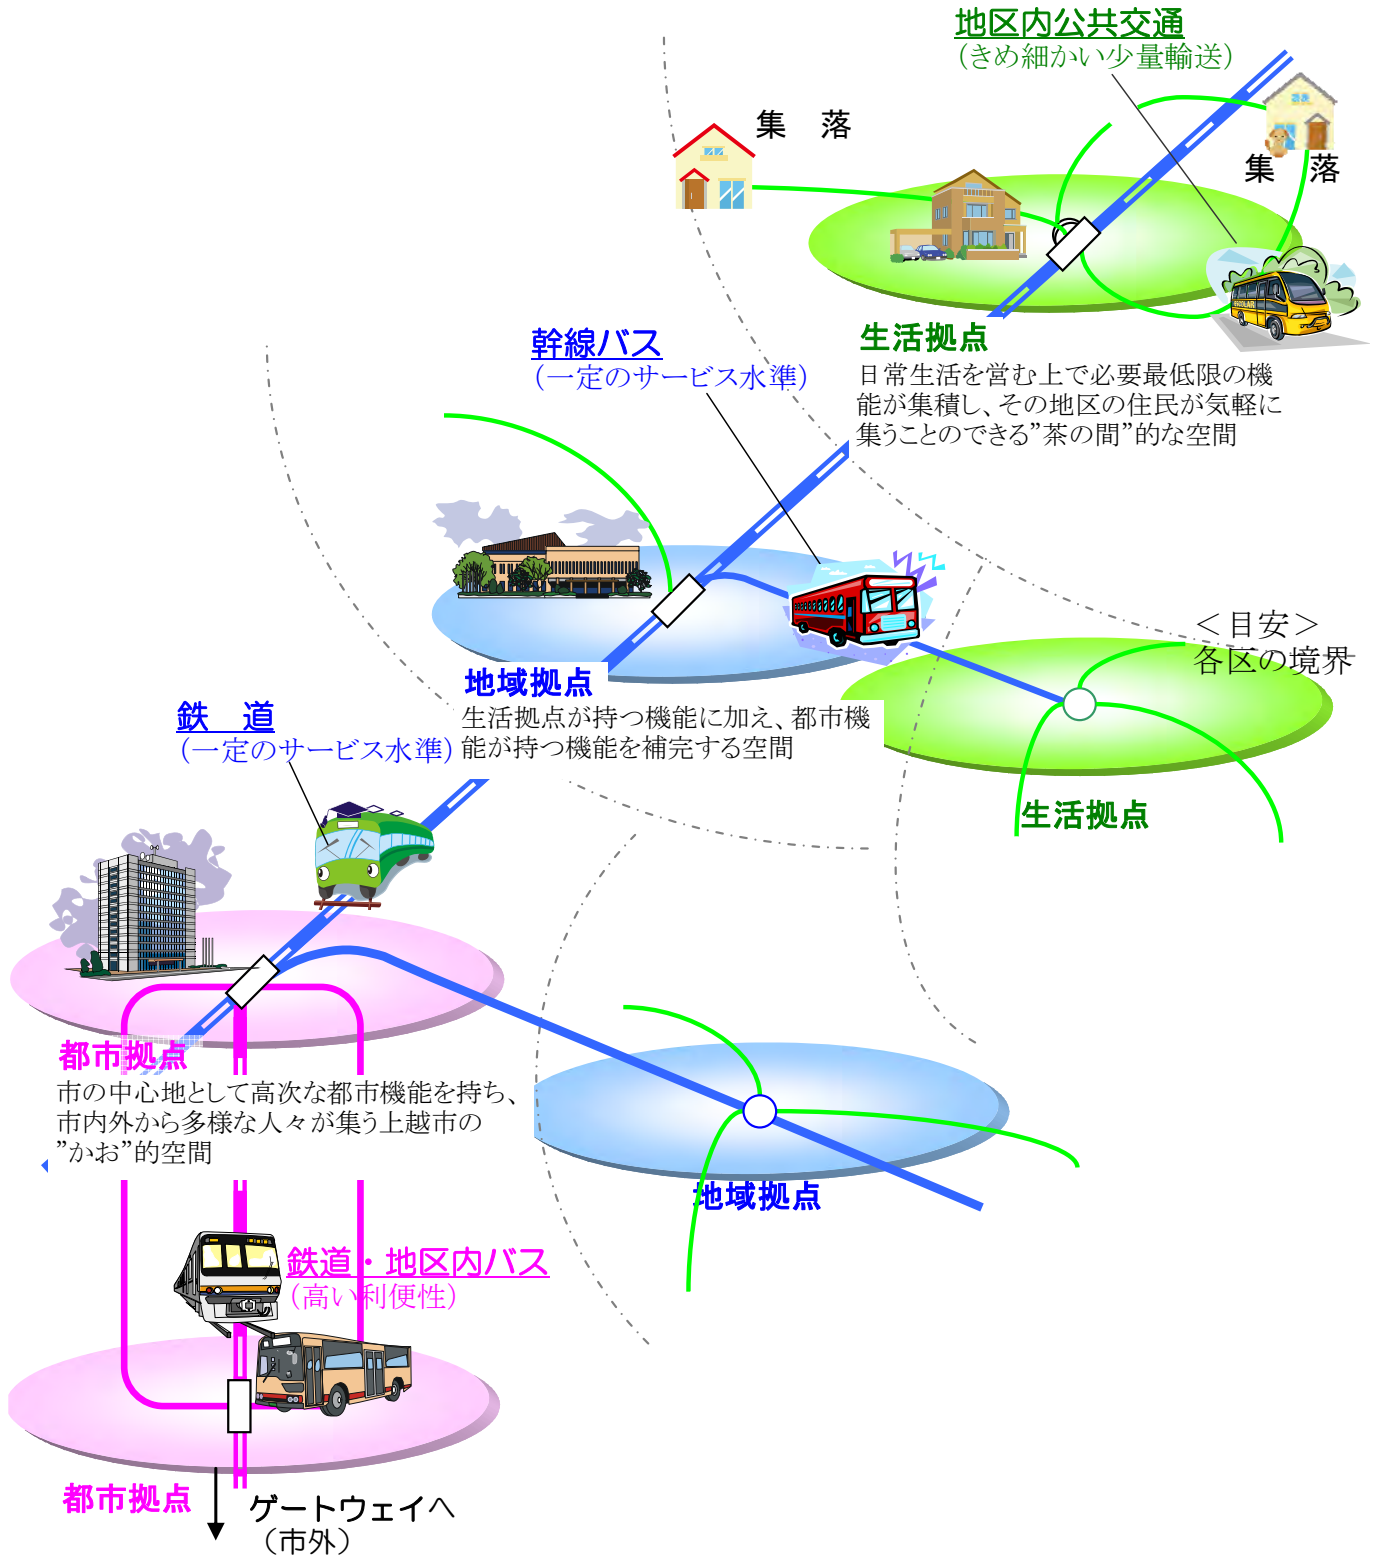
地区内公共交通
（きめ細かい少量輸送）

集　落

集　落

生活拠点
日常生活を営む上で必要最低限の機能が集積し、その地区の住民が気軽に集うことのできる”茶の間”的な空間

幹線バス
（一定のサービス水準）

＜目安＞
各区の境界

地域拠点
生活拠点が持つ機能に加え、都市機能が持つ機能を補完する空間

生活拠点

鉄　道
（一定のサービス水準）

都市拠点
市の中心地として高次な都市機能を持ち、市内外から多様な人々が集う上越市の”かお”的空間

地域拠点

鉄道・地区内バス
（高い利便性）

都市拠点

ゲートウェイへ
（市外）